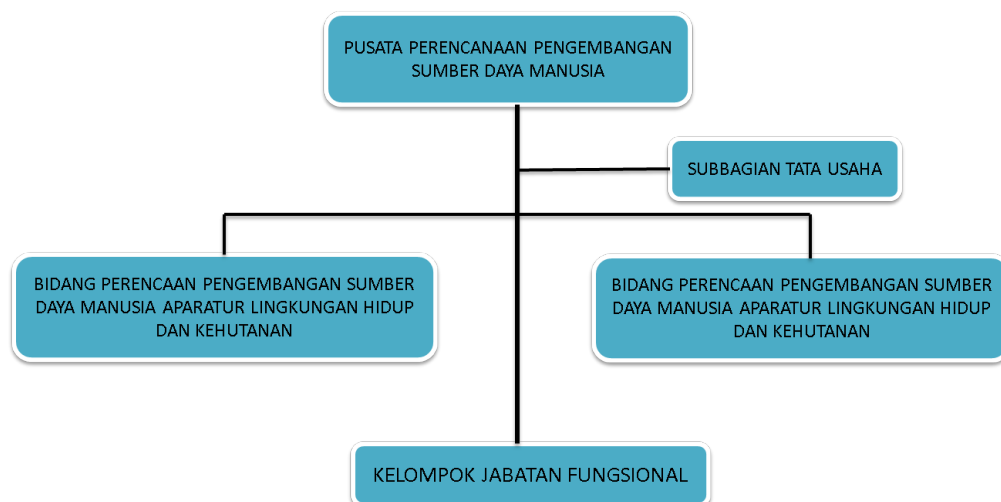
PUSATA PERENCANAAN PENGEMBANGAN SUMBER DAYA MANUSIA

SUBBAGIAN TATA USAHA

BIDANG PERENCAAN PENGEMBANGAN SUMBER DAYA MANUSIA APARATUR LINGKUNGAN HIDUP DAN KEHUTANAN

BIDANG PERENCAAN PENGEMBANGAN SUMBER DAYA MANUSIA APARATUR LINGKUNGAN HIDUP DAN KEHUTANAN

KELOMPOK JABATAN FUNGSIONAL